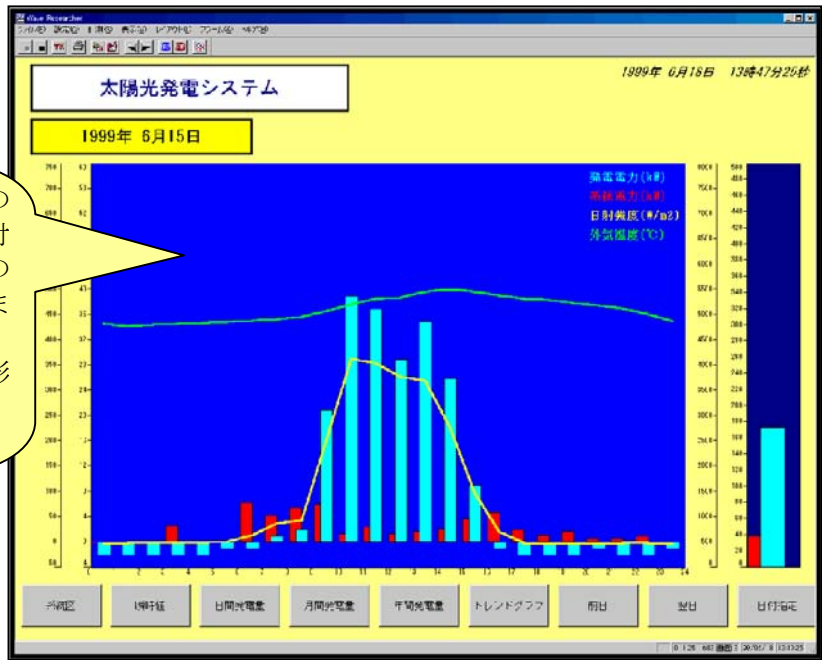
太陽光発電システム

1999年 6月18日 13時47分25秒

1999年 6月15日

発電電力(kW)
消費電力(kW)
日射強度(W/m2)
外気温度(℃)

の
付
の
ま
影

系統図
日射計
日間発電量
月間発電量
年間発電量
トレンドグラフ
前日
翌日
日付指定